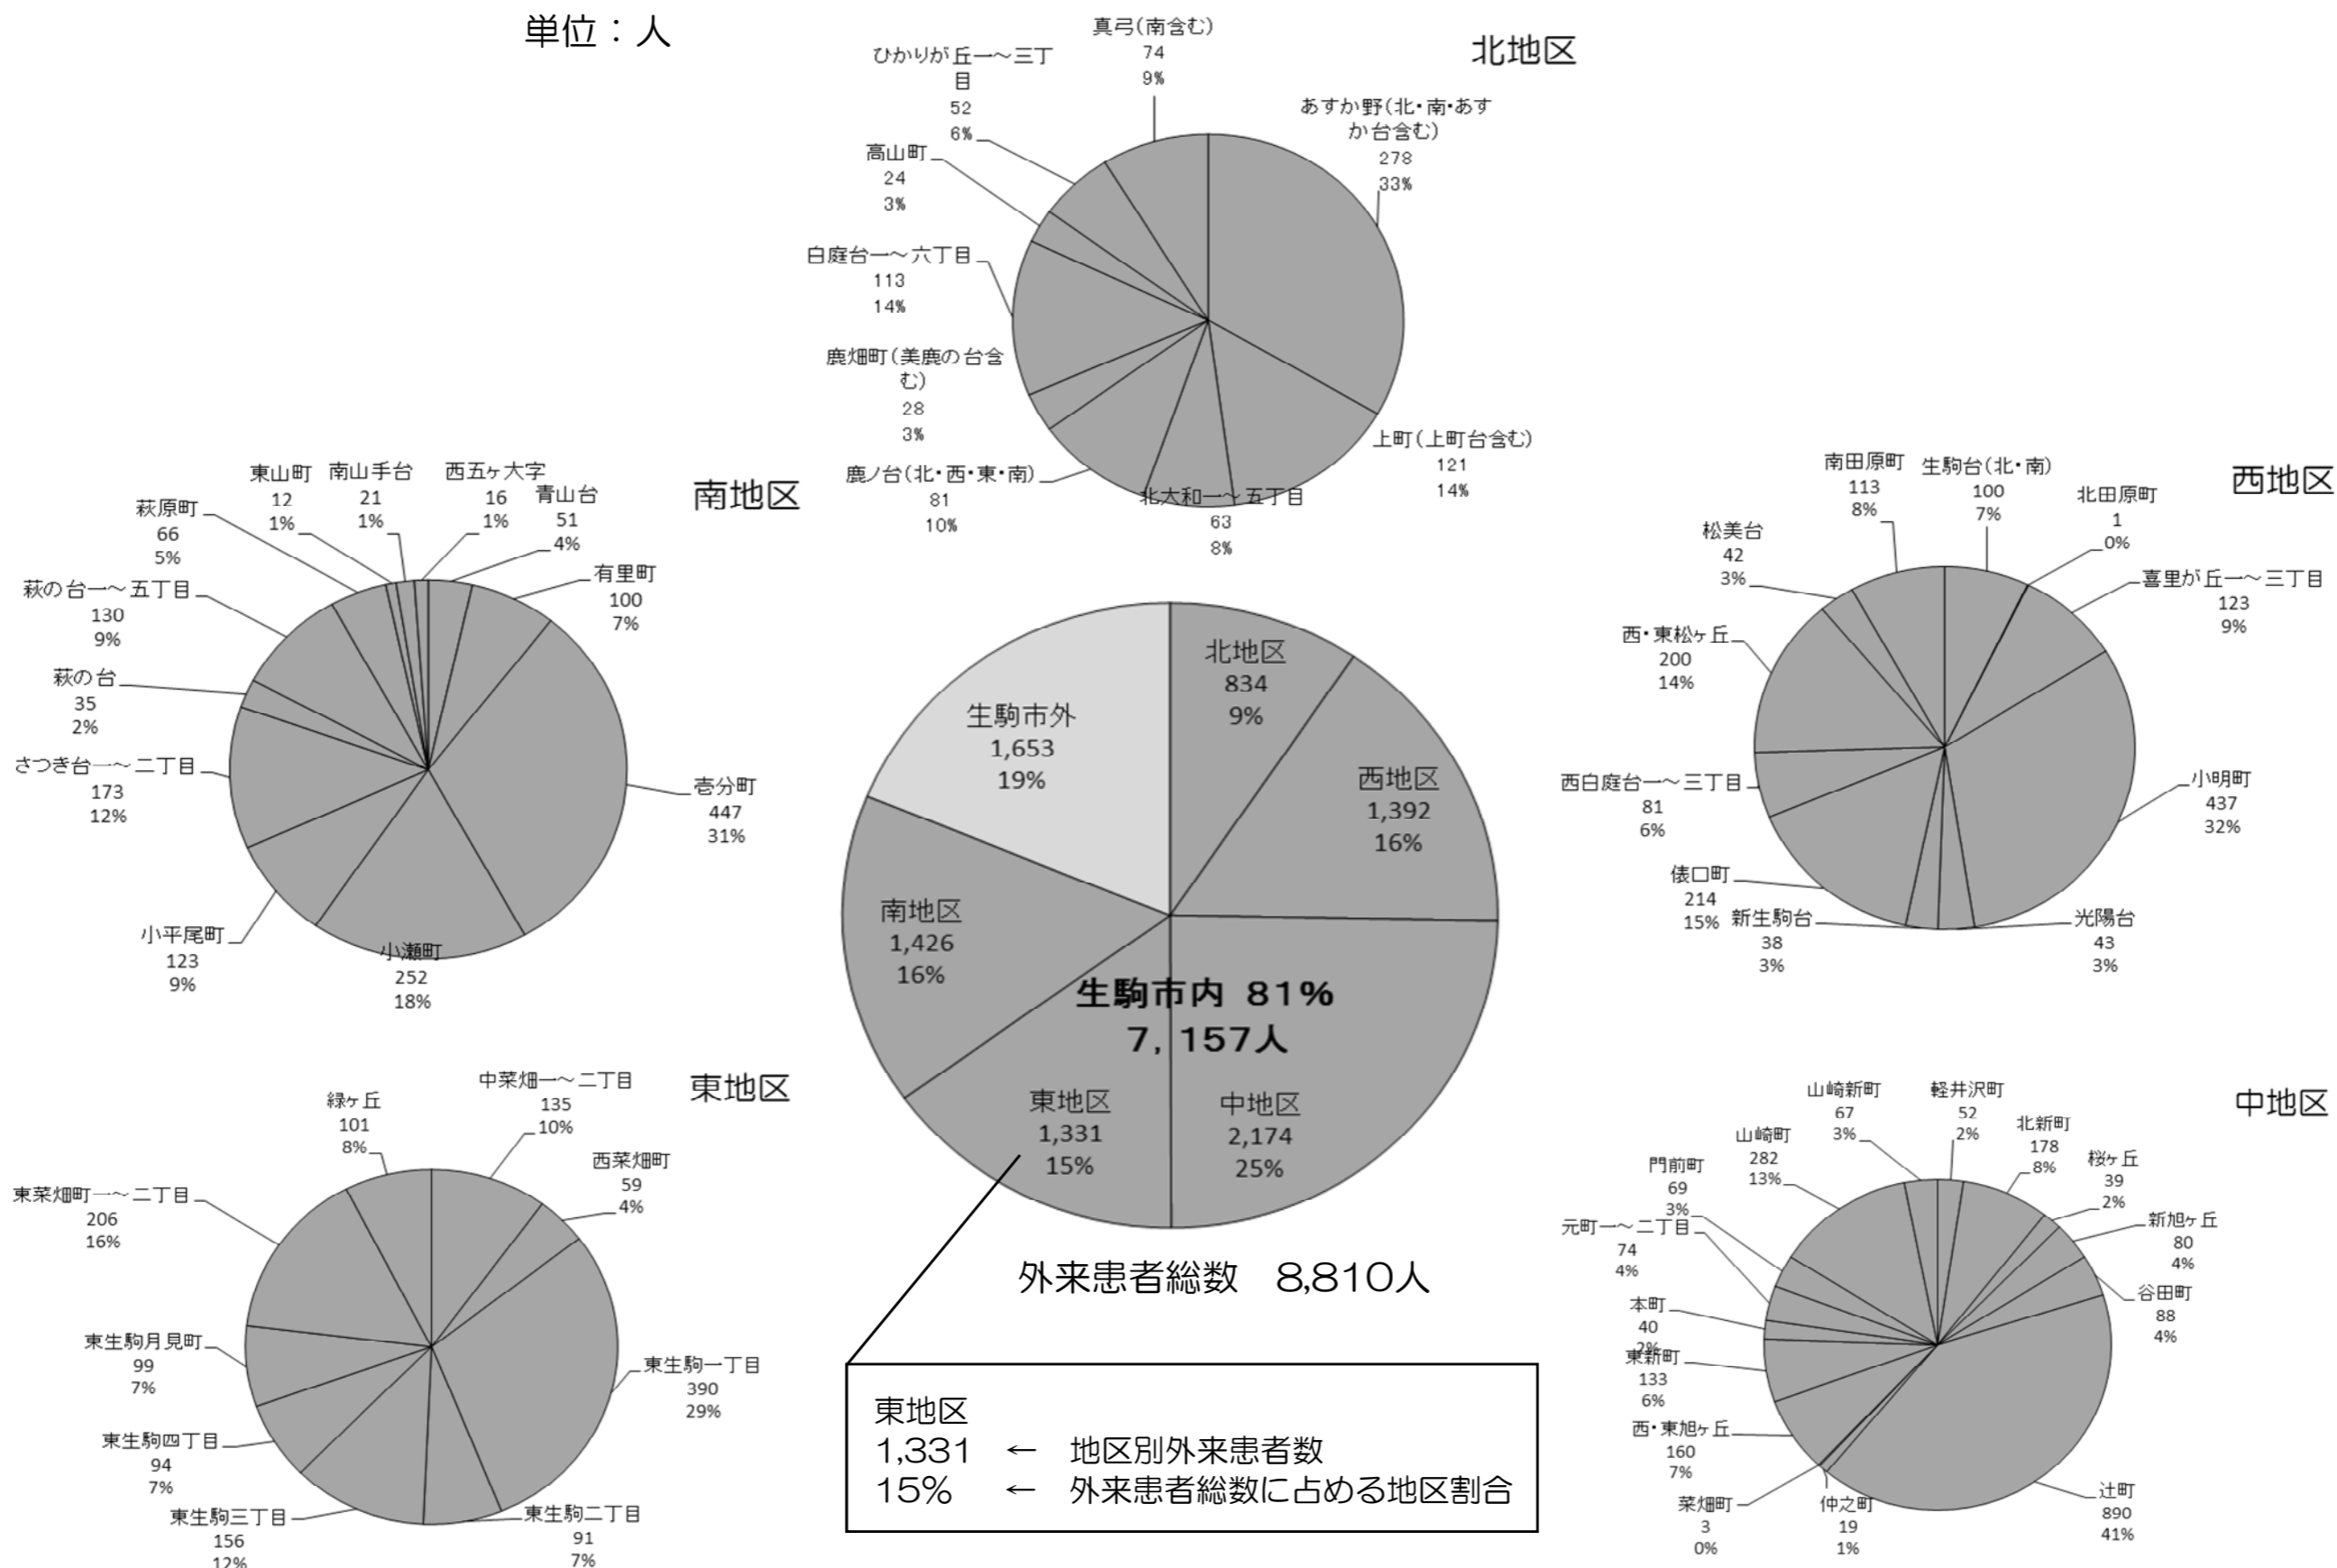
単位：人

北地区

真弓(南含む)
74
9%

ひかりが丘一～三丁目
52
6%

あすか野(北・南・あすか台含む)
278
33%

高山町
24
3%

白庭台一～六丁目
113
14%

鹿畑町(美鹿の台含む)
28
3%

上町(上町台含む)
121
14%

鹿ノ台(北・西・東・南)
81
10%

北大和一～五丁目
63
8%

南地区

東山町
12
1%

南山手台
21
1%

西五ヶ大字
16
1%

青山台
51
4%

萩原町
66
5%

有里町
100
7%

萩の台一～五丁目
130
9%

萩の台
35
2%

さつき台一～二丁目
173
12%

壱分町
447
31%

小平尾町
123
9%

小瀬町
252
18%

西地区

南田原町
113
8%

生駒台(北・南)
100
7%

北田原町
1
0%

松美台
42
3%

喜里が丘一～三丁目
123
9%

西・東松ヶ丘
200
14%

小明町
437
32%

西白庭台一～三丁目
81
6%

俵口町
214
15%

新生駒台
38
3%

光陽台
43
3%

北地区
834
9%

西地区
1,392
16%

生駒市外
1,653
19%

南地区
1,426
16%

生駒市内 81%
7, 157人

東地区
1,331
15%

中地区
2,174
25%

外来患者総数 8,810人

東地区
1,331 ← 地区別外来患者数
15% ← 外来患者総数に占める地区割合

東地区

緑ヶ丘
101
8%

中菜畑一～二丁目
135
10%

西菜畑町
59
4%

東菜畑町一～二丁目
206
16%

東生駒月見町
99
7%

東生駒一丁目
390
29%

東生駒四丁目
94
7%

東生駒三丁目
156
12%

東生駒二丁目
91
7%

中地区

山崎新町
67
3%

軽井沢町
52
2%

山崎町
282
13%

北新町
178
8%

門前町
69
3%

桜ヶ丘
39
2%

元町一～二丁目
74
4%

新旭ヶ丘
80
4%

谷田町
88
4%

本町
40
2%

東新町
133
6%

西・東旭ヶ丘
160
7%

菜畑町
3
0%

仲之町
19
1%

辻町
890
41%